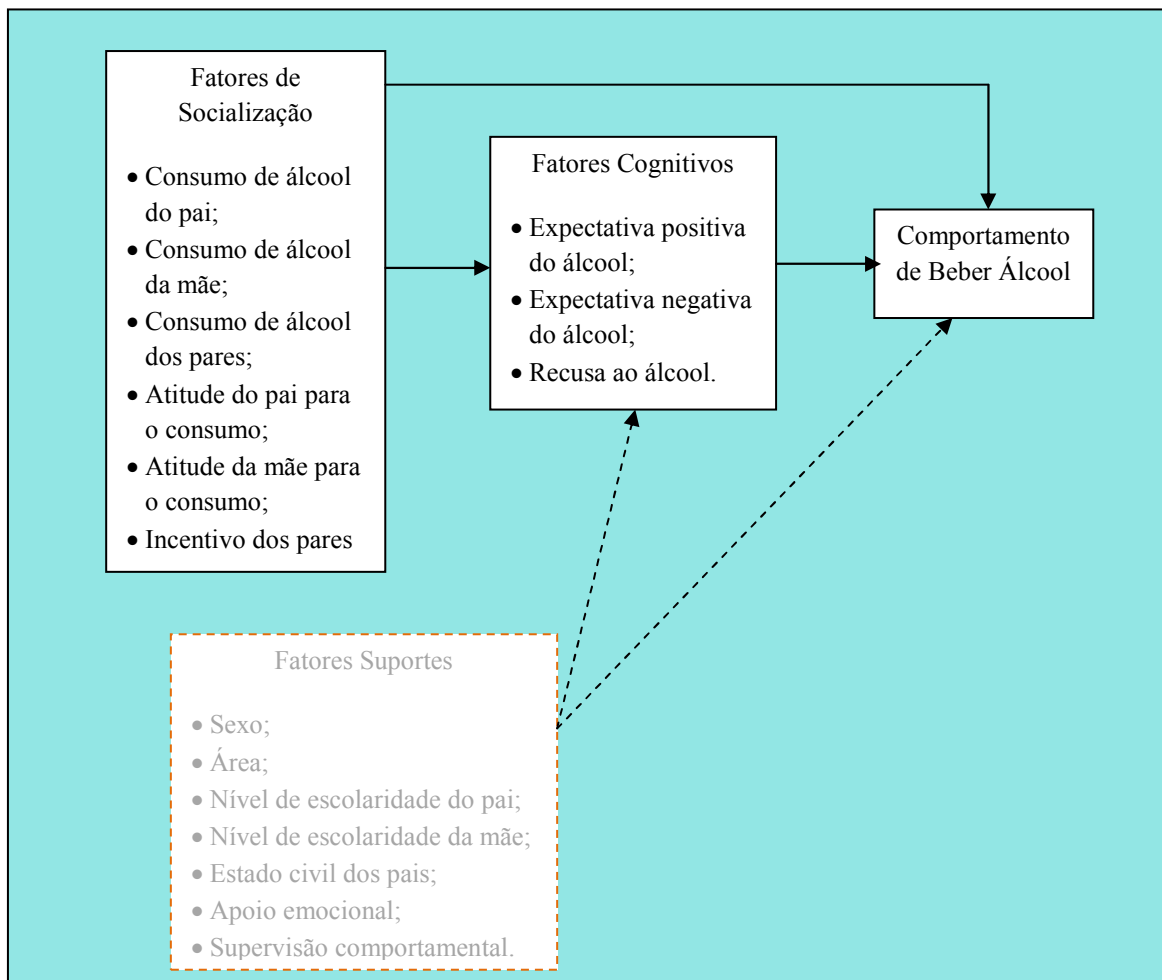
Fatores de Socialização

- Consumo de álcool do pai;
- Consumo de álcool da mãe;
- Consumo de álcool dos pares;
- Atitude do pai para o consumo;
- Atitude da mãe para o consumo;
- Incentivo dos pares

Fatores Cognitivos

- Expectativa positiva do álcool;
- Expectativa negativa do álcool;
- Recusa ao álcool.

Comportamento de Beber Álcool

Fatores Suportes

- Sexo;
- Área;
- Nível de escolaridade do pai;
- Nível de escolaridade da mãe;
- Estado civil dos pais;
- Apoio emocional;
- Supervisão comportamental.